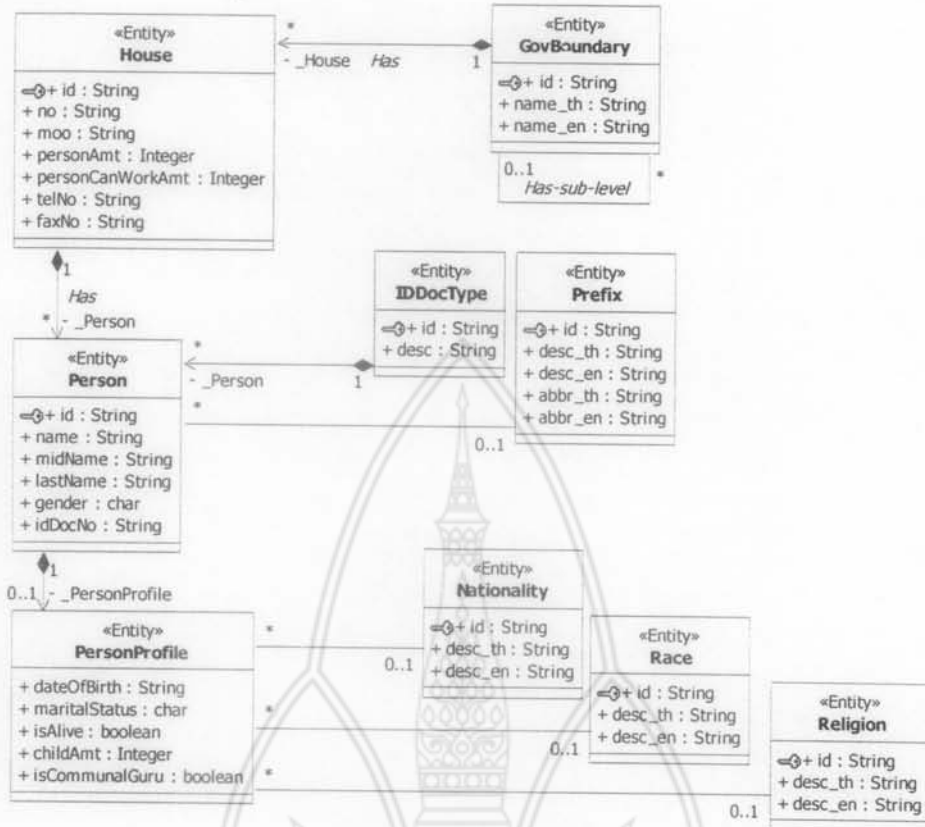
«Entity»
House

+ id : String
+ no : String
+ moo : String
+ personAmt : Integer
+ personCanWorkAmt : Integer
+ telNo : String
+ faxNo : String

*
- _House Has
1

«Entity»
GovBoundary

+ id : String
+ name_th : String
+ name_en : String

0..1
Has-sub-level
*

1
Has
* - _Person

«Entity»
IDDocType

+ id : String
+ desc : String

«Entity»
Prefix

+ id : String
+ desc_th : String
+ desc_en : String
+ abbr_th : String
+ abbr_en : String

«Entity»
Person

+ id : String
+ name : String
+ midName : String
+ lastName : String
+ gender : char
+ idDocNo : String

*
- _Person
1
*
0..1

1
0..1 - _PersonProfile

«Entity»
PersonProfile

+ dateOfBirth : String
+ maritalStatus : char
+ isAlive : boolean
+ childAmt : Integer
+ isCommunalGuru : boolean

*
0..1

«Entity»
Nationality

+ id : String
+ desc_th : String
+ desc_en : String

*
0..1

«Entity»
Race

+ id : String
+ desc_th : String
+ desc_en : String

*
0..1

«Entity»
Religion

+ id : String
+ desc_th : String
+ desc_en : String